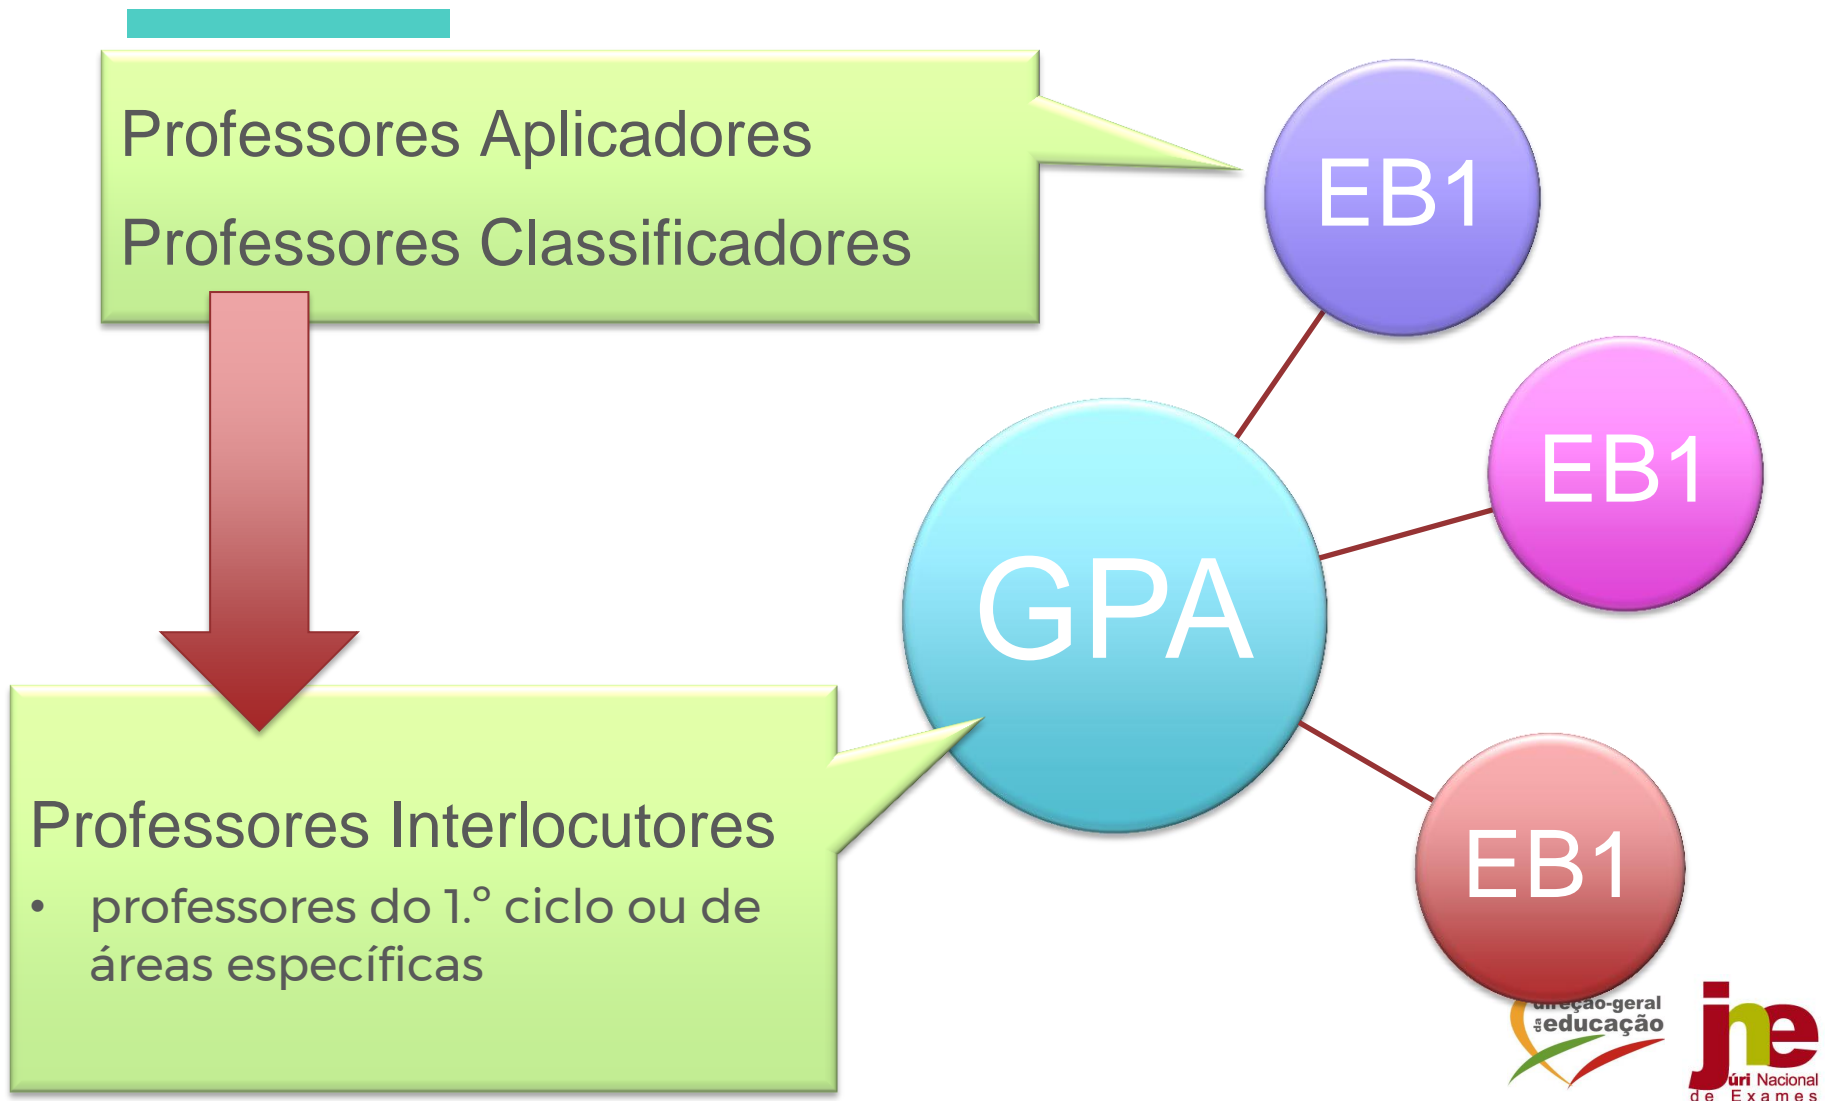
Professores Aplicadores

Professores Classificadores

EB1

EB1

GPA

EB1

Professores Interlocutores

• professores do 1.º ciclo ou de áreas específicas

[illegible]eção-geral da educação

jne
Júri Nacional de Exames